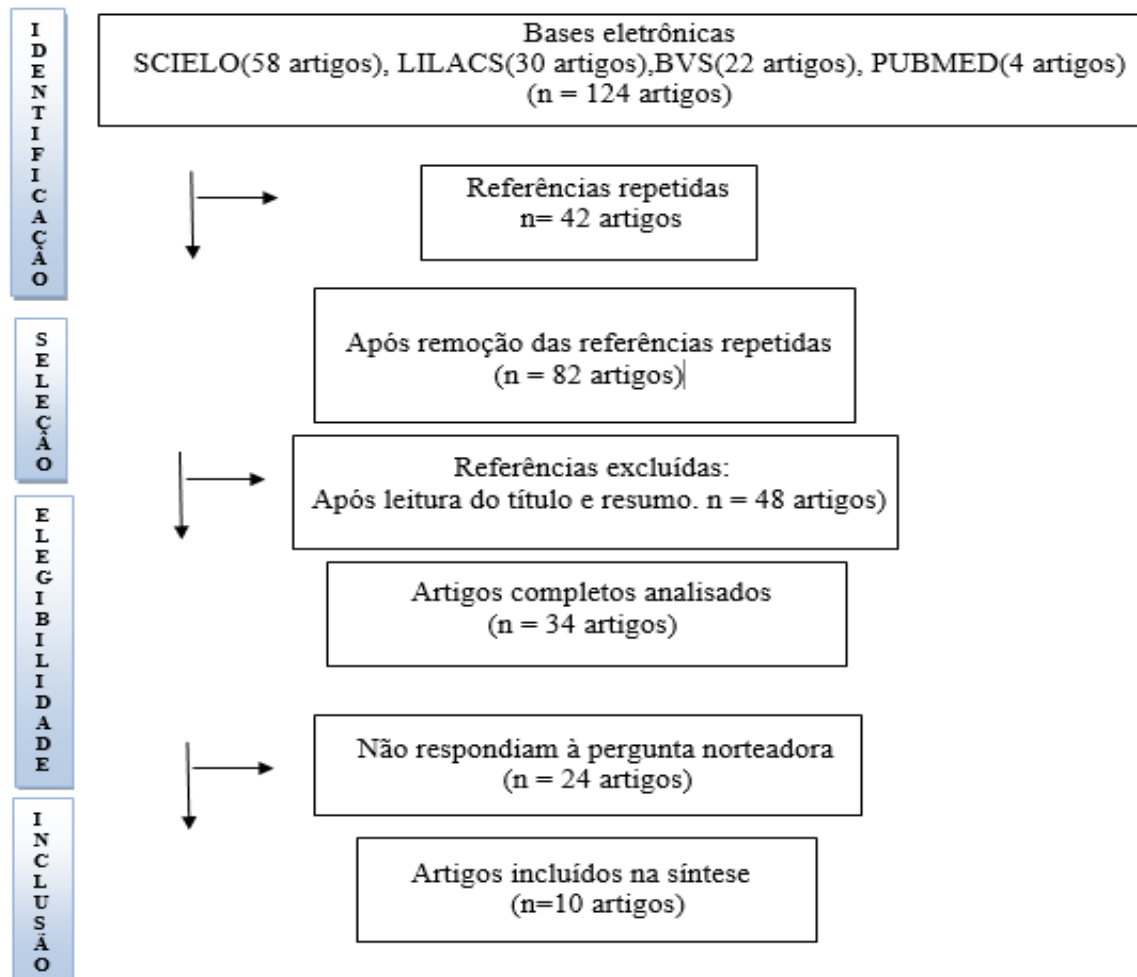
IDENTIFICAÇÃO

Bases eletrônicas
SCIELO(58 artigos), LILACS(30 artigos),BVS(22 artigos), PUBMED(4 artigos)
(n = 124 artigos)

Referências repetidas
n= 42 artigos

SELEÇÃO

Após remoção das referências repetidas
(n = 82 artigos)

Referências excluídas:
Após leitura do título e resumo. n = 48 artigos)

ELEGIBILIDADE

Artigos completos analisados
(n = 34 artigos)

Não respondiam à pergunta norteadora
(n = 24 artigos)

INCLUSÃO

Artigos incluídos na síntese
(n=10 artigos)